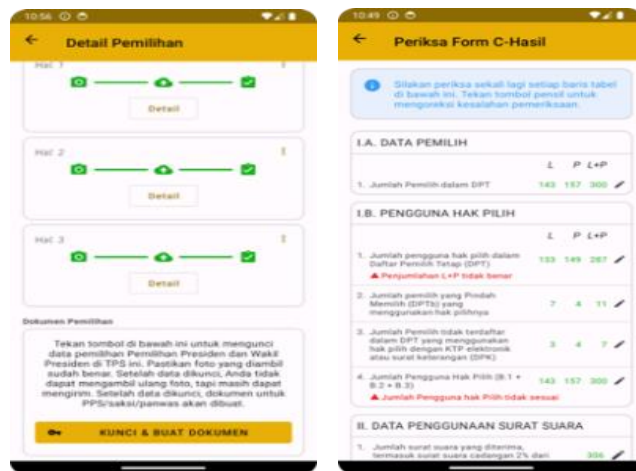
10:56

Detail Pemilihan

Hal 1

Detail

Hal 2

Detail

Hal 3

Detail

Dokumen Pemilihan

Tekan tombol di bawah ini untuk mengunci data pemilihan Pemilihan Presiden dan Wakil Presiden di TPS ini. Pastikan foto yang diambil sudah benar. Setelah data dikunci, Anda tidak dapat mengambil ulang foto, tapi masih dapat mengirim. Setelah data dikunci, dokumen untuk PPS/saksi/panwas akan dibuat.

KUNCI & BUAT DOKUMEN

10:49

Periksa Form C-Hasil

Silakan periksa sekali lagi setiap baris tabel di bawah ini. Tekan tombol pensil untuk mengoreksi kesalahan pemeriksaan.

I.A. DATA PEMILIH

| | L | P | L+P |
|---|---|---|---|
| 1. Jumlah Pemilih dalam DPT | 143 | 157 | 300 |

I.B. PENGGUNA HAK PILIH

| | L | P | L+P |
|---|---|---|---|
| 1. Jumlah pengguna hak pilih dalam Daftar Pemilih Tetap (DPT) ▲ Penjumlahan L+P tidak benar | 133 | 149 | 287 |
| 2. Jumlah pemilih yang Pindah Memilih (DPTb) yang menggunakan hak pilihnya | 7 | 4 | 11 |
| 3. Jumlah Pemilih tidak terdaftar dalam DPT yang menggunakan hak pilih dengan KTP elektronik atau surat keterangan (DPK) | 3 | 4 | 7 |
| 4. Jumlah Pengguna Hak Pilih (B.1 + B.2 + B.3) ▲ Jumlah Pengguna Hak Pilih tidak sesuai | 143 | 157 | 300 |

II. DATA PENGGUNAAN SURAT SUARA

1. Jumlah surat suara yang diterima, termasuk surat suara cadangan 2% dari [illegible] 306